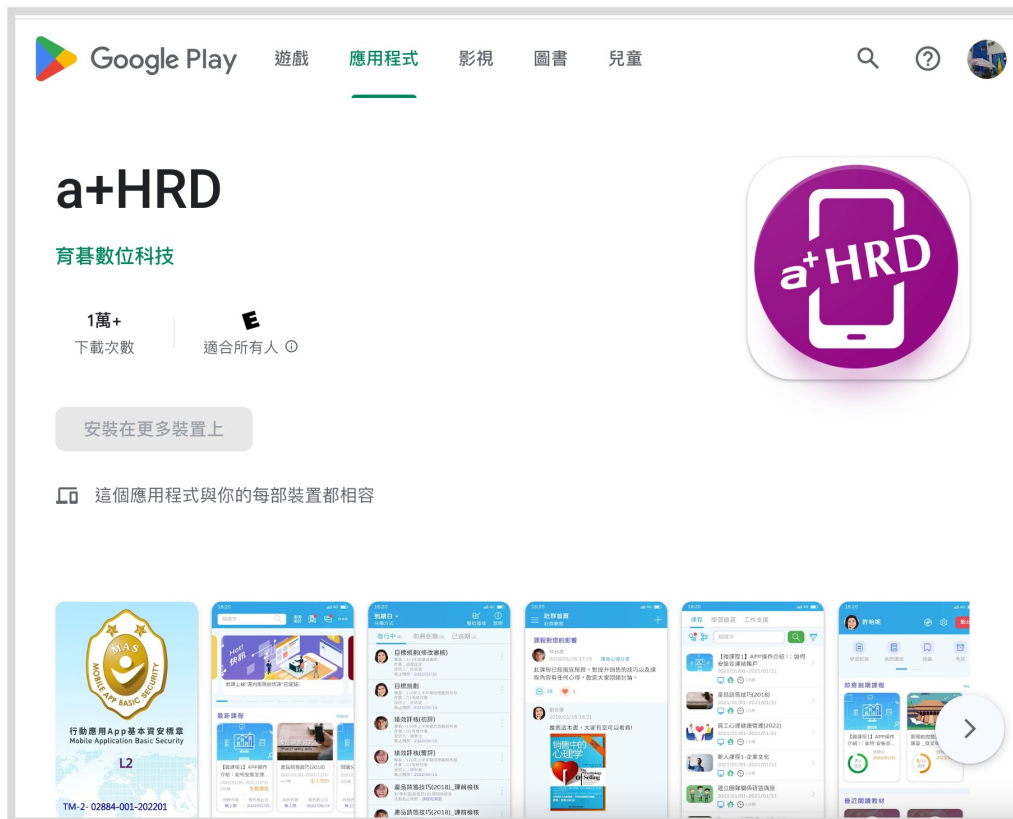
Google Play 遊戲 應用程式 影視 圖書 兒童

a+HRD

育碁數位科技

1萬+
下載次數

E
適合所有人

安裝在更多裝置上

這個應用程式與你的每部裝置都相容

a+HRD

MAS
MOBILE APP BASIC SECURITY
行動應用App基本資安標章
Mobile Application Basic Security
L2
TM-2- 02884-001-202201

最新課程

進行中 即將到期 已過期

目標規劃
目標規劃
績效評核
績效評核

社群看板

課程 學習資源 工作支援

最近閱讀教材